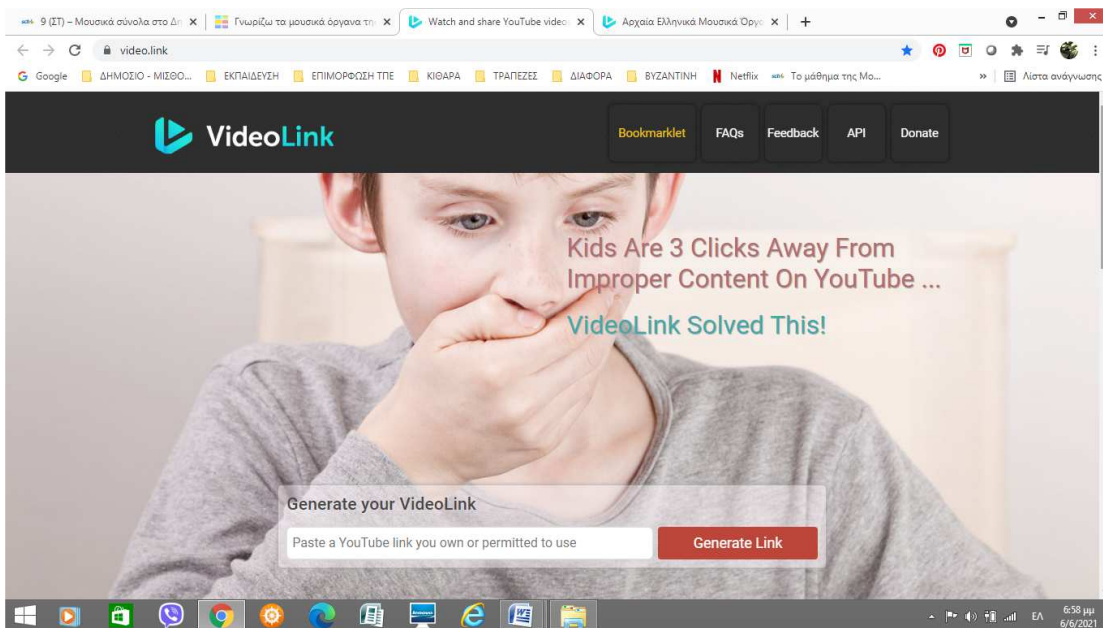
9 (ΣΤ) – Μουσικά σύνολα στο Δ | Γνωρίζω τα μουσικά όργανα τη | Watch and share YouTube video | Αρχαία Ελληνικά Μουσικά Όργα | +

video.link

Google | ΔΗΜΟΣΙΟ - ΜΙΣΘΟ... | ΕΚΠΑΙΔΕΥΣΗ | ΕΠΙΜΟΡΦΩΣΗ ΤΠΕ | ΚΙΘΑΡΑ | ΤΡΑΠΕΖΕΣ | ΔΙΑΦΟΡΑ | ΒΥΖΑΝΤΙΝΗ | Netflix | Το μάθημα της Μο... | » | Λίστα ανάγνωσης

VideoLink

Bookmarklet | FAQs | Feedback | API | Donate

Kids Are 3 Clicks Away From Improper Content On YouTube ...

VideoLink Solved This!

Generate your VideoLink

Paste a YouTube link you own or permitted to use

Generate Link

ΕΛ 6:58 μμ 6/6/2021